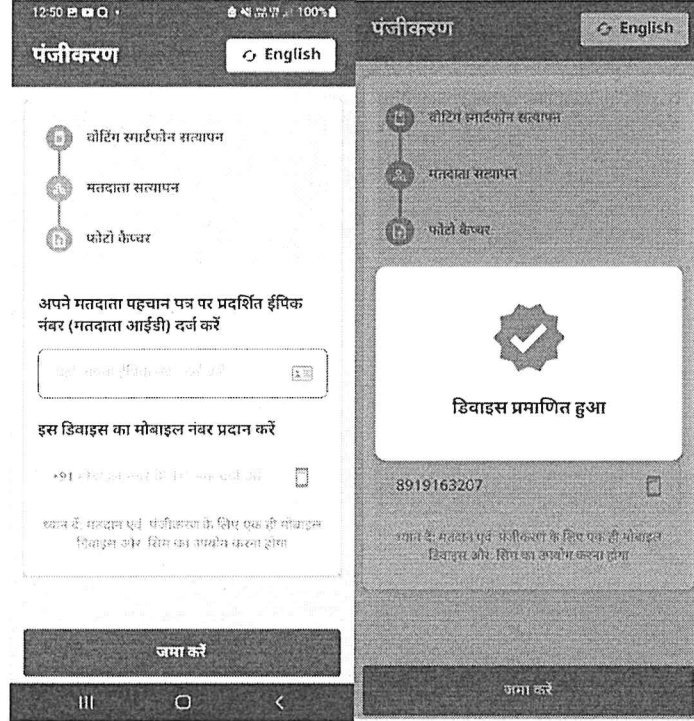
12:50 100%

पंजीकरण

English

वोटिंग स्मार्टफोन सत्यापन

मतदाता सत्यापन

फोटो कैप्चर

अपने मतदाता पहचान पत्र पर प्रदर्शित ईपिक नंबर (मतदाता आईडी) दर्ज करें

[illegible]

इस डिवाइस का मोबाइल नंबर प्रदान करें

+91 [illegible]

ध्यान दें, मतदान एवं पंजीकरण के लिए एक ही मोबाइल डिवाइस और सिम का उपयोग करना होगा

जमा करें

पंजीकरण

English

वोटिंग स्मार्टफोन सत्यापन

मतदाता सत्यापन

फोटो कैप्चर

डिवाइस प्रमाणित हुआ

8919163207

ध्यान दें, मतदान एवं पंजीकरण के लिए एक ही मोबाइल डिवाइस और सिम का उपयोग करना होगा

जमा करें